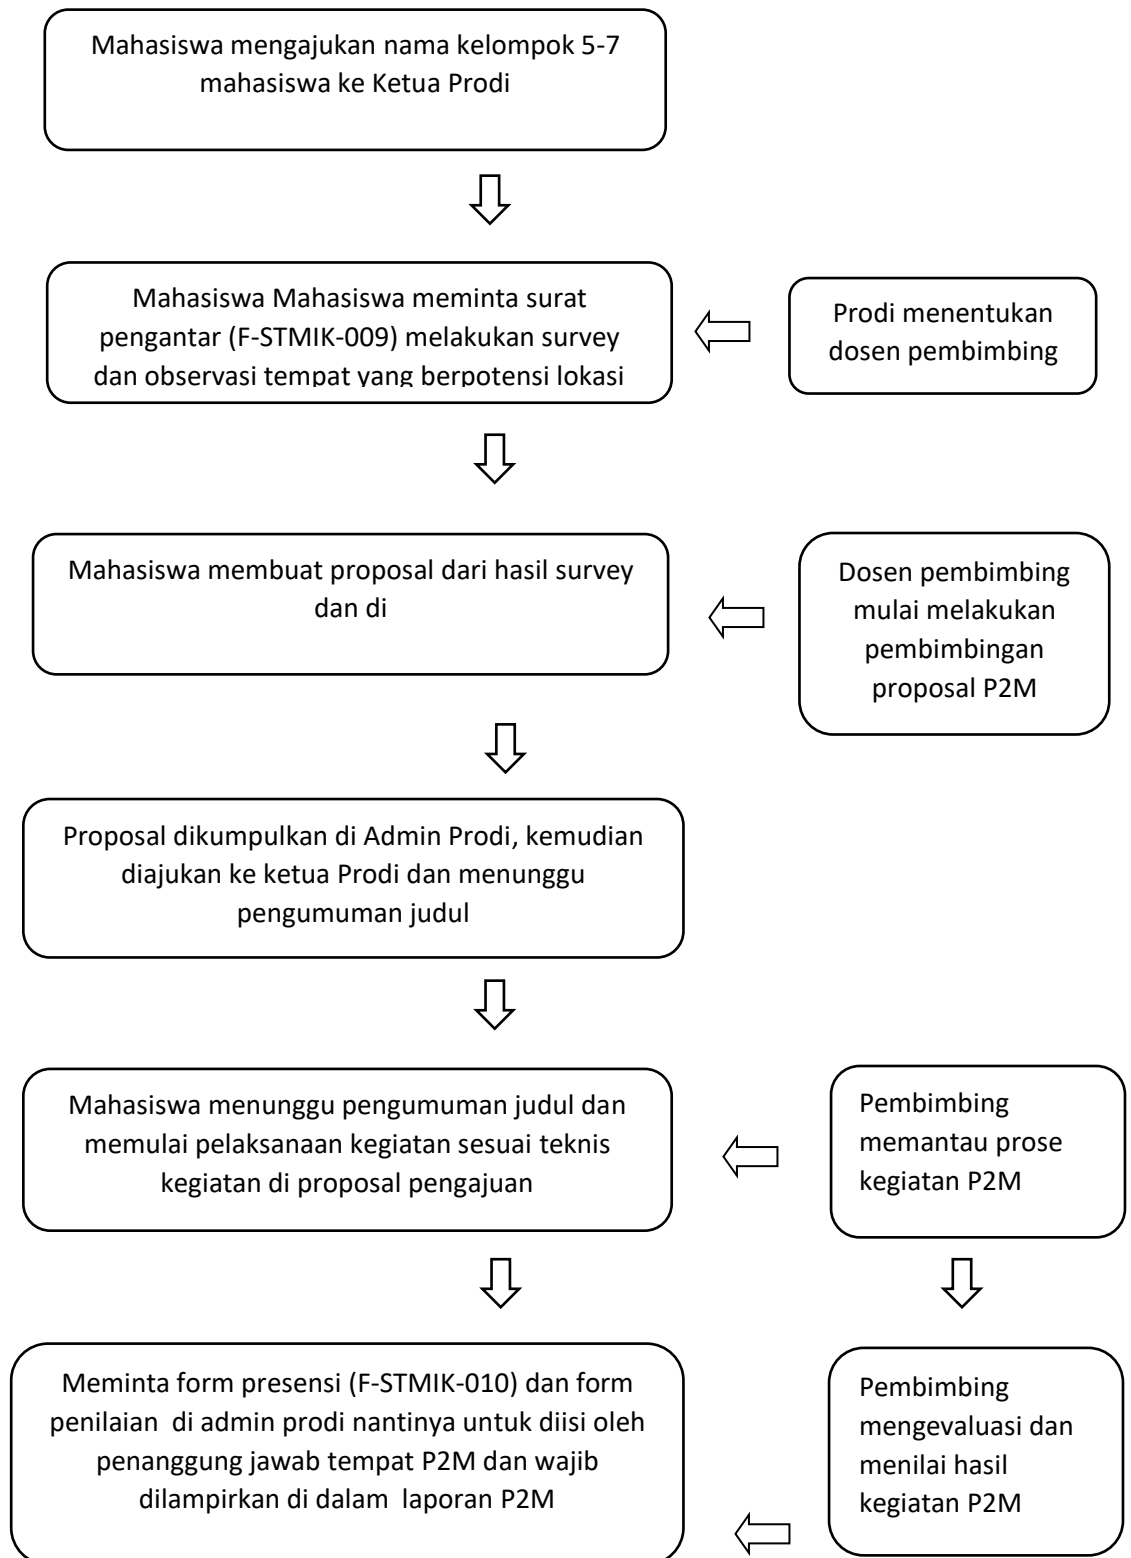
Mahasiswa mengajukan nama kelompok 5-7 mahasiswa ke Ketua Prodi

Mahasiswa Mahasiswa meminta surat pengantar (F-STMIK-009) melakukan survey dan observasi tempat yang berpotensi lokasi

Prodi menentukan dosen pembimbing

Mahasiswa membuat proposal dari hasil survey dan di

Dosen pembimbing mulai melakukan pembimbingan proposal P2M

Proposal dikumpulkan di Admin Prodi, kemudian diajukan ke ketua Prodi dan menunggu pengumuman judul

Mahasiswa menunggu pengumuman judul dan memulai pelaksanaan kegiatan sesuai teknis kegiatan di proposal pengajuan

Pembimbing memantau prose kegiatan P2M

Meminta form presensi (F-STMIK-010) dan form penilaian di admin prodi nantinya untuk diisi oleh penanggung jawab tempat P2M dan wajib dilampirkan di dalam laporan P2M

Pembimbing mengevaluasi dan menilai hasil kegiatan P2M